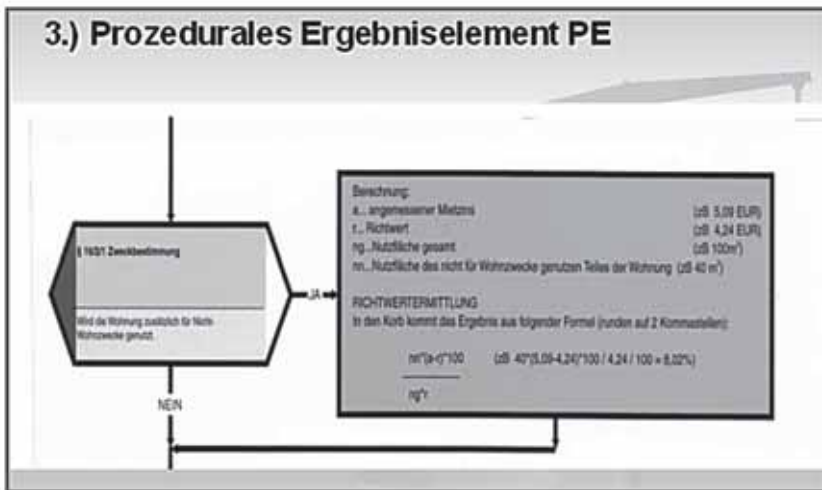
3.) Prozedurales Ergebniselement PE

§ 16(5) Zweckbestimmung

Wird die Wohnung zusätzlich für Nicht-Wohnzwecke genutzt.

JA

NEIN

Berechnung:
a... angemessener Mietzins (zB 5,09 EUR)
r... Richtwert (zB 4,24 EUR)
ng...Nutzfläche gesamt (zB 100m²)
nn...Nutzfläche des nicht für Wohnzwecke genutzten Teiles der Wohnung (zB 40 m²)

RICHTWERTERMITTLUNG
In den Korb kommt das Ergebnis aus folgender Formel (runden auf 2 Kommastellen):

$\frac{nn*(a-r)*100}{ng*r}$ (zB 40*(5,09-4,24)*100 / 4,24 / 100 = 8,02%)